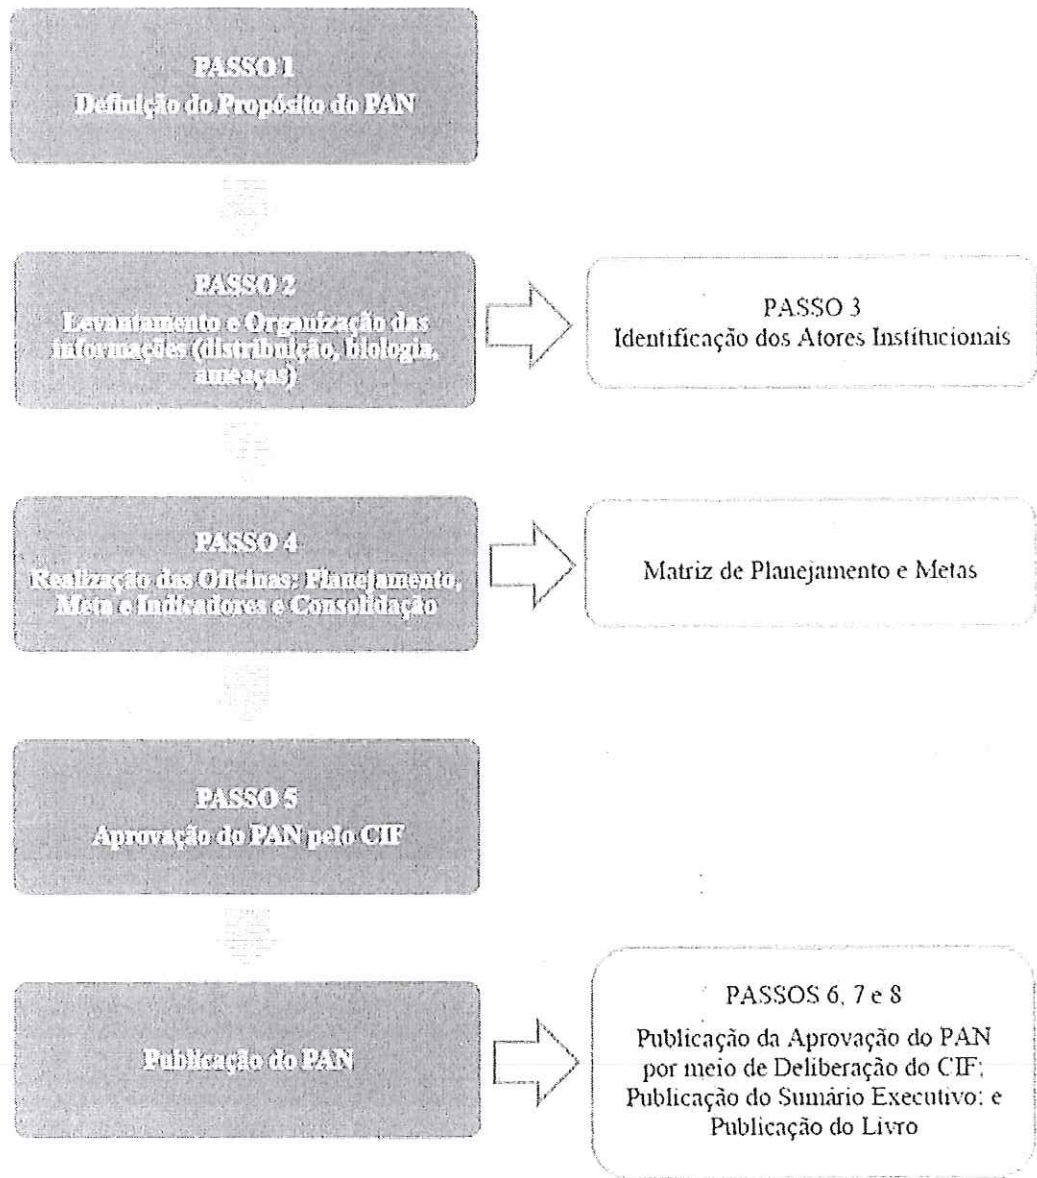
PASSO 1
Definição do Propósito do PAN

PASSO 2
Levantamento e Organização das informações (distribuição, biologia, ameaças)

PASSO 3
Identificação dos Atores Institucionais

PASSO 4
Realização das Oficinas: Planejamento, Meta e Indicadores e Consolidação

Matriz de Planejamento e Metas

PASSO 5
Aprovação do PAN pelo CIF

Publicação do PAN

PASSOS 6, 7 e 8
Publicação da Aprovação do PAN por meio de Deliberação do CIF; Publicação do Sumário Executivo; e Publicação do Livro